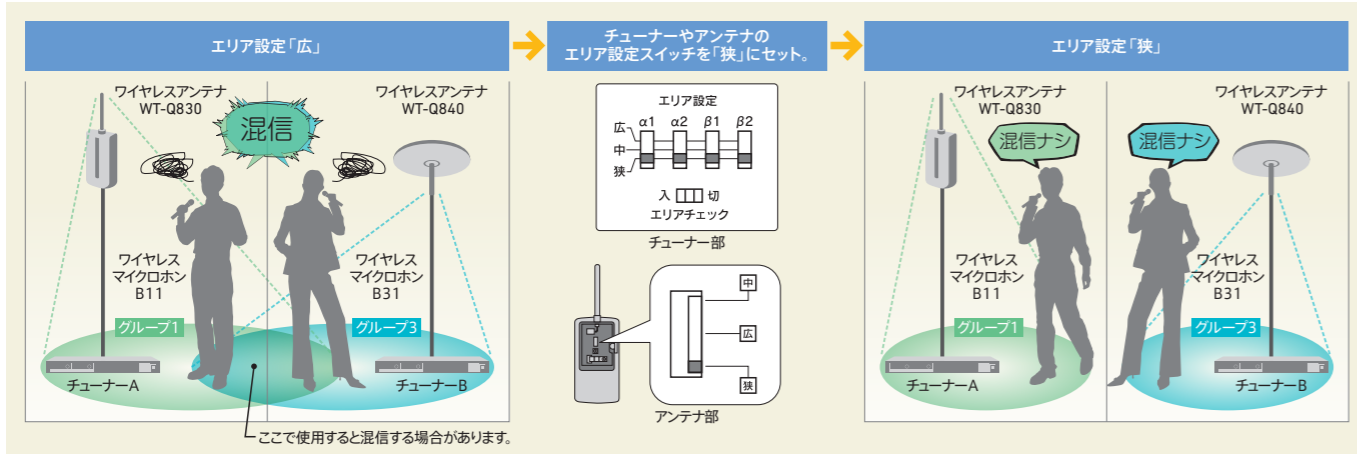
エリア設定「広」

ワイヤレスアンテナ
WT-Q830

混信

ワイヤレスアンテナ
WT-Q840

ワイヤレス
マイクロホン
B11

ワイヤレス
マイクロホン
B31

グループ1

グループ3

チューナーA

チューナーB

ここで使用すると混信する場合があります。

チューナーやアンテナの
エリア設定スイッチを「狭」にセット。

エリア設定

$\alpha1$ $\alpha2$ $\beta1$ $\beta2$

広
中
狭

入 切
エリアチェック

チューナー部

中
広
狭

アンテナ部

エリア設定「狭」

ワイヤレスアンテナ
WT-Q830

混信ナシ

混信ナシ

ワイヤレスアンテナ
WT-Q840

ワイヤレス
マイクロホン
B11

ワイヤレス
マイクロホン
B31

グループ1

グループ3

チューナーA

チューナーB